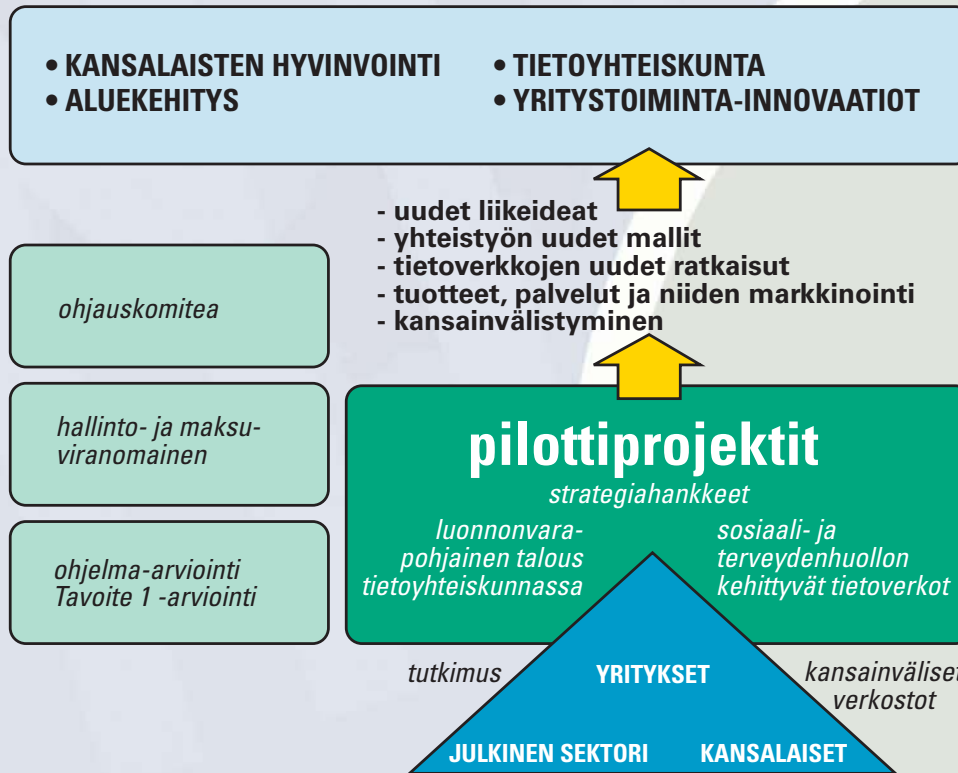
• KANSALAISTEN HYVINVOINTI
• ALUEKEHITYS

• TIETOYHTEISKUNTA
• YRITYSTOIMINTA-INNOVAATIOT

- uudet liikeideat
- yhteistyön uudet mallit
- tietoverkkojen uudet ratkaisut
- tuotteet, palvelut ja niiden markkinointi
- kansainvälistyminen

ohjauskomitea

hallinto- ja maksuviranomainen

ohjelma-arviointi
Tavoite 1 -arviointi

pilottiprojektit

strategiahankkeet

luonnonvarapohjainen talous tietoyhteiskunnassa

sosiaali- ja terveydenhuollon kehittyvät tietoverkot

tutkimus

YRITYKSET

kansainväliset verkostot

JULKINEN SEKTORI

KANSALAISET